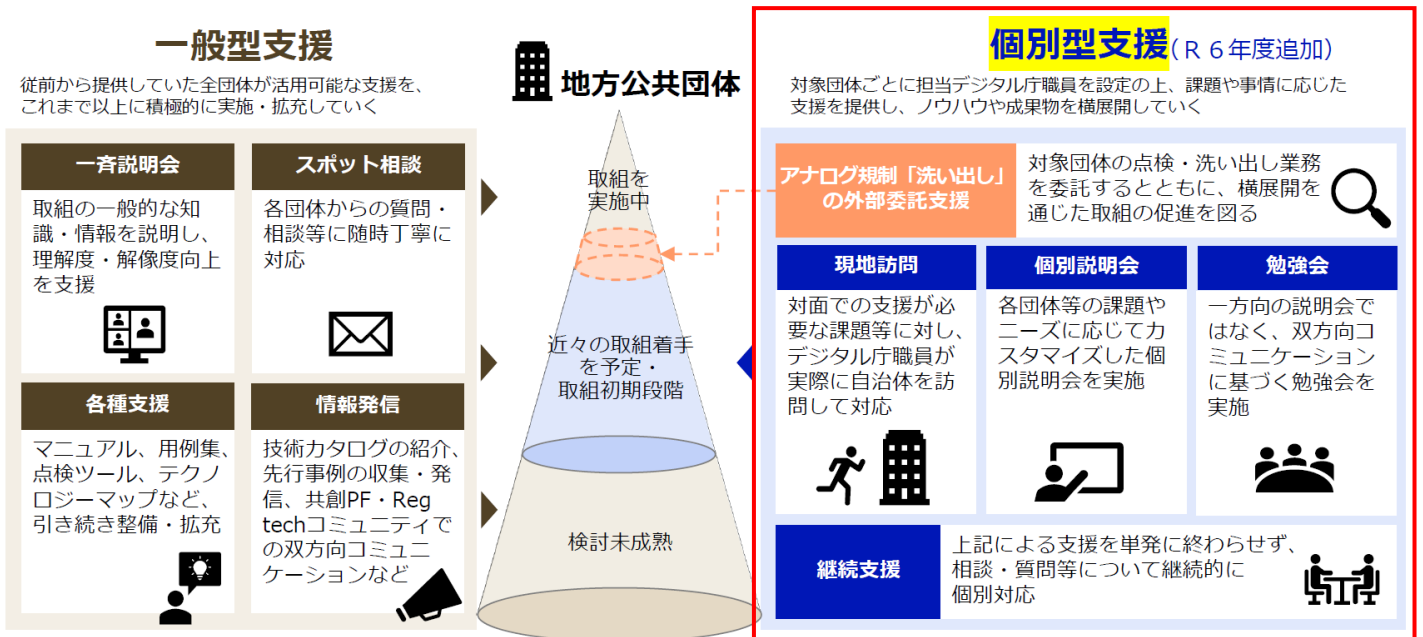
一般型支援

従前から提供していた全団体が活用可能な支援を、これまで以上に積極的に実施・拡充していく

一斉説明会

取組の一般的な知識・情報を説明し、理解度・解像度向上を支援

スポット相談

各団体からの質問・相談等に随時丁寧に対応

各種支援

マニュアル、用例集、点検ツール、テクノロジーマップなど、引き続き整備・拡充

情報発信

技術カタログの紹介、先行事例の収集・発信、共創PF・Reg techコミュニティでの双方向コミュニケーションなど

地方公共団体

取組を実施中

近々の取組着手を予定・取組初期段階

検討未成熟

個別型支援（Ｒ６年度追加）

対象団体ごとに担当デジタル庁職員を設定の上、課題や事情に応じた支援を提供し、ノウハウや成果物を横展開していく

アナログ規制「洗い出し」の外部委託支援

対象団体の点検・洗い出し業務を委託するとともに、横展開を通じた取組の促進を図る

現地訪問

対面での支援が必要な課題等に対し、デジタル庁職員が実際に自治体を訪問して対応

個別説明会

各団体等の課題やニーズに応じてカスタマイズした個別説明会を実施

勉強会

一方向の説明会ではなく、双方向コミュニケーションに基づく勉強会を実施

継続支援

上記による支援を単発に終わらせず、相談・質問等について継続的に個別対応